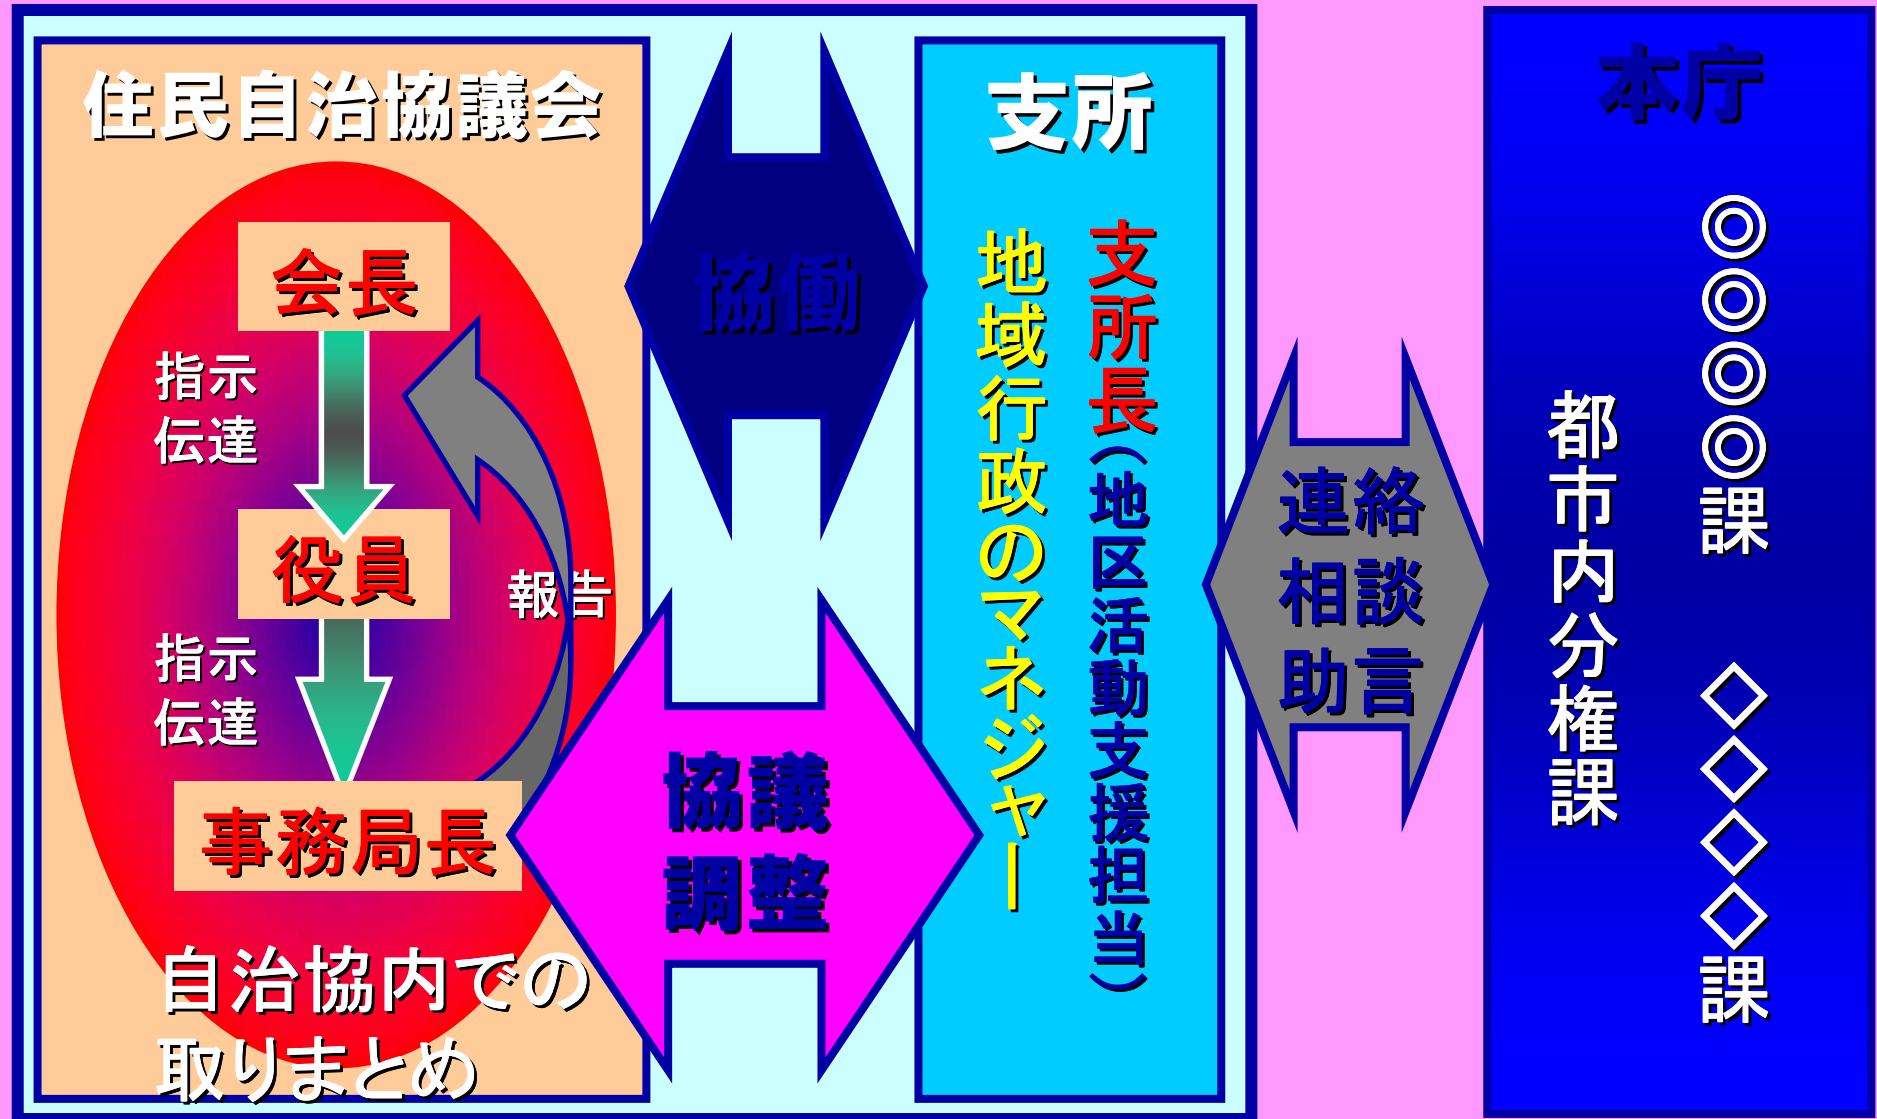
住民自治協議会

会長

指示
伝達

役員

指示
伝達

事務局長

報告

自治協内での
取りまとめ

協働

協議
調整

支所

支所長（地区活動支援担当）

地域行政のマネジャー

連絡
相談
助言

本庁

◎◎◎◎課

都市内分権課

◇◇◇◇課